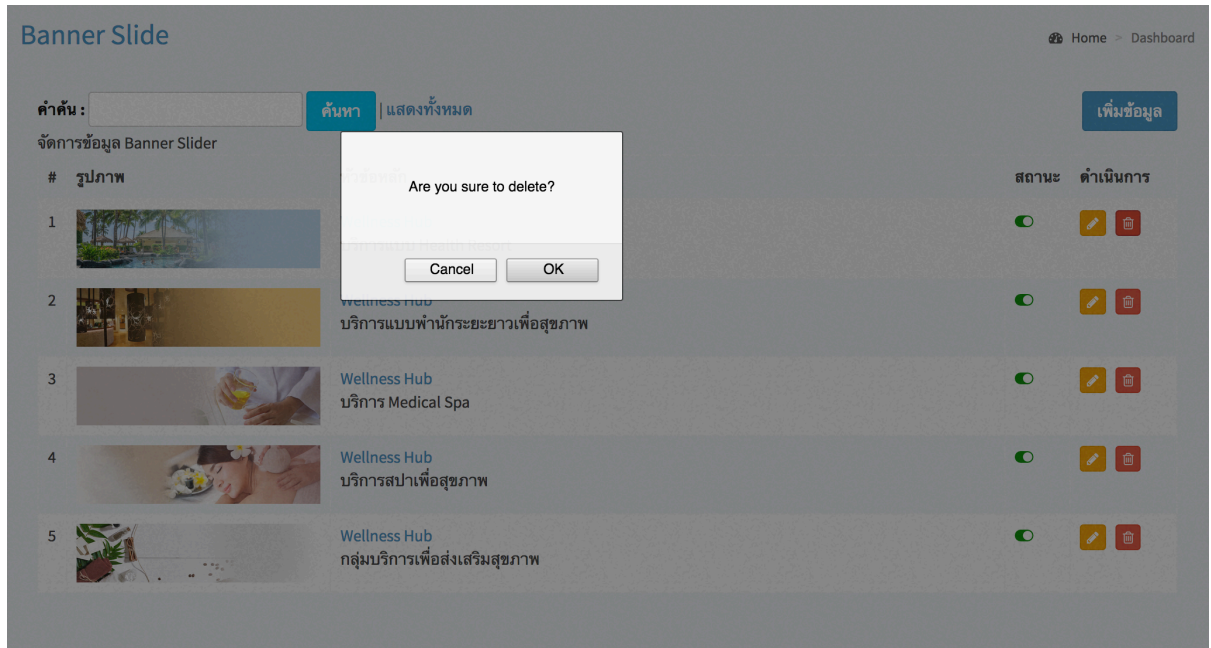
Banner Slide

Home > Dashboard

คำค้น : ค้นหา | แสดงทั้งหมด

เพิ่มข้อมูล

จัดการข้อมูล Banner Slider

| # | รูปภาพ | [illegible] | สถานะ | ดำเนินการ |
|---|---|---|---|---|
| 1 | | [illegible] | | |
| 2 | | Wellness Hub บริการแบบพำนักระยะยาวเพื่อสุขภาพ | | |
| 3 | | Wellness Hub บริการ Medical Spa | | |
| 4 | | Wellness Hub บริการสปาเพื่อสุขภาพ | | |
| 5 | | Wellness Hub กลุ่มบริการเพื่อส่งเสริมสุขภาพ | | |

Are you sure to delete?

Cancel OK